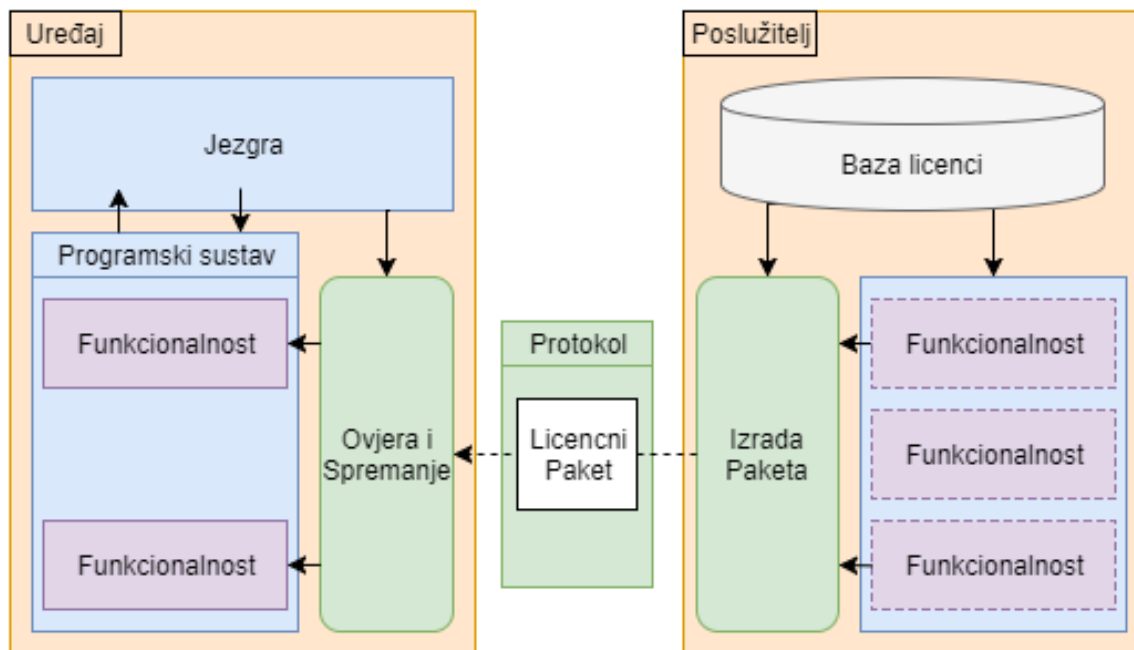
Uređaj

Jezgra

Programski sustav

Funkcionalnost

Funkcionalnost

Ovjera i Spremanje

Protokol

Licencni Paket

Poslužitelj

Baza licenci

Izrada Paketa

Funkcionalnost

Funkcionalnost

Funkcionalnost